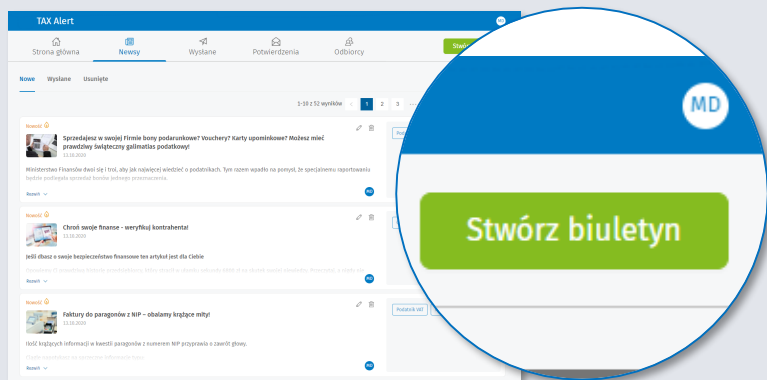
TAX Alert

Strona główna
Newsy
Wysłane
Potwierdzenia
Odbiorcy
Stwó

Nowe
Wysłane
Usunięte

1-10 z 52 wyników
1
2
3

Nowość
Sprzedajesz w swojej Firmie bony podarunkowe? Vouchery? Karty upominkowe? Możesz mieć prawdziwy świąteczny galimatias podatkowy!
12.10.2020
Ministerstwo Finansów dwoi się i troi, aby jak najwięcej wiedzieć o podatnikach. Tym razem wpadło na pomysł, że specjalnemu raportowaniu będzie podlegała sprzedaż bonów jednego przeznaczenia.
Rozwiń
MD

Nowość
Chroń swoje finanse - weryfikuj kontrahenta!
12.10.2020
Jeśli dbasz o swoje bezpieczeństwo finansowe ten artykuł jest dla Ciebie
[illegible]
Rozwiń
MD

Nowość
Faktury do paragonów z NIP – obalamy krążące mity!
12.10.2020
Ilość krążących informacji w kwestii paragonów z numerem NIP przyprawia o zawrót głowy.
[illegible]
Rozwiń
MD

MD
Stwórz biuletyn